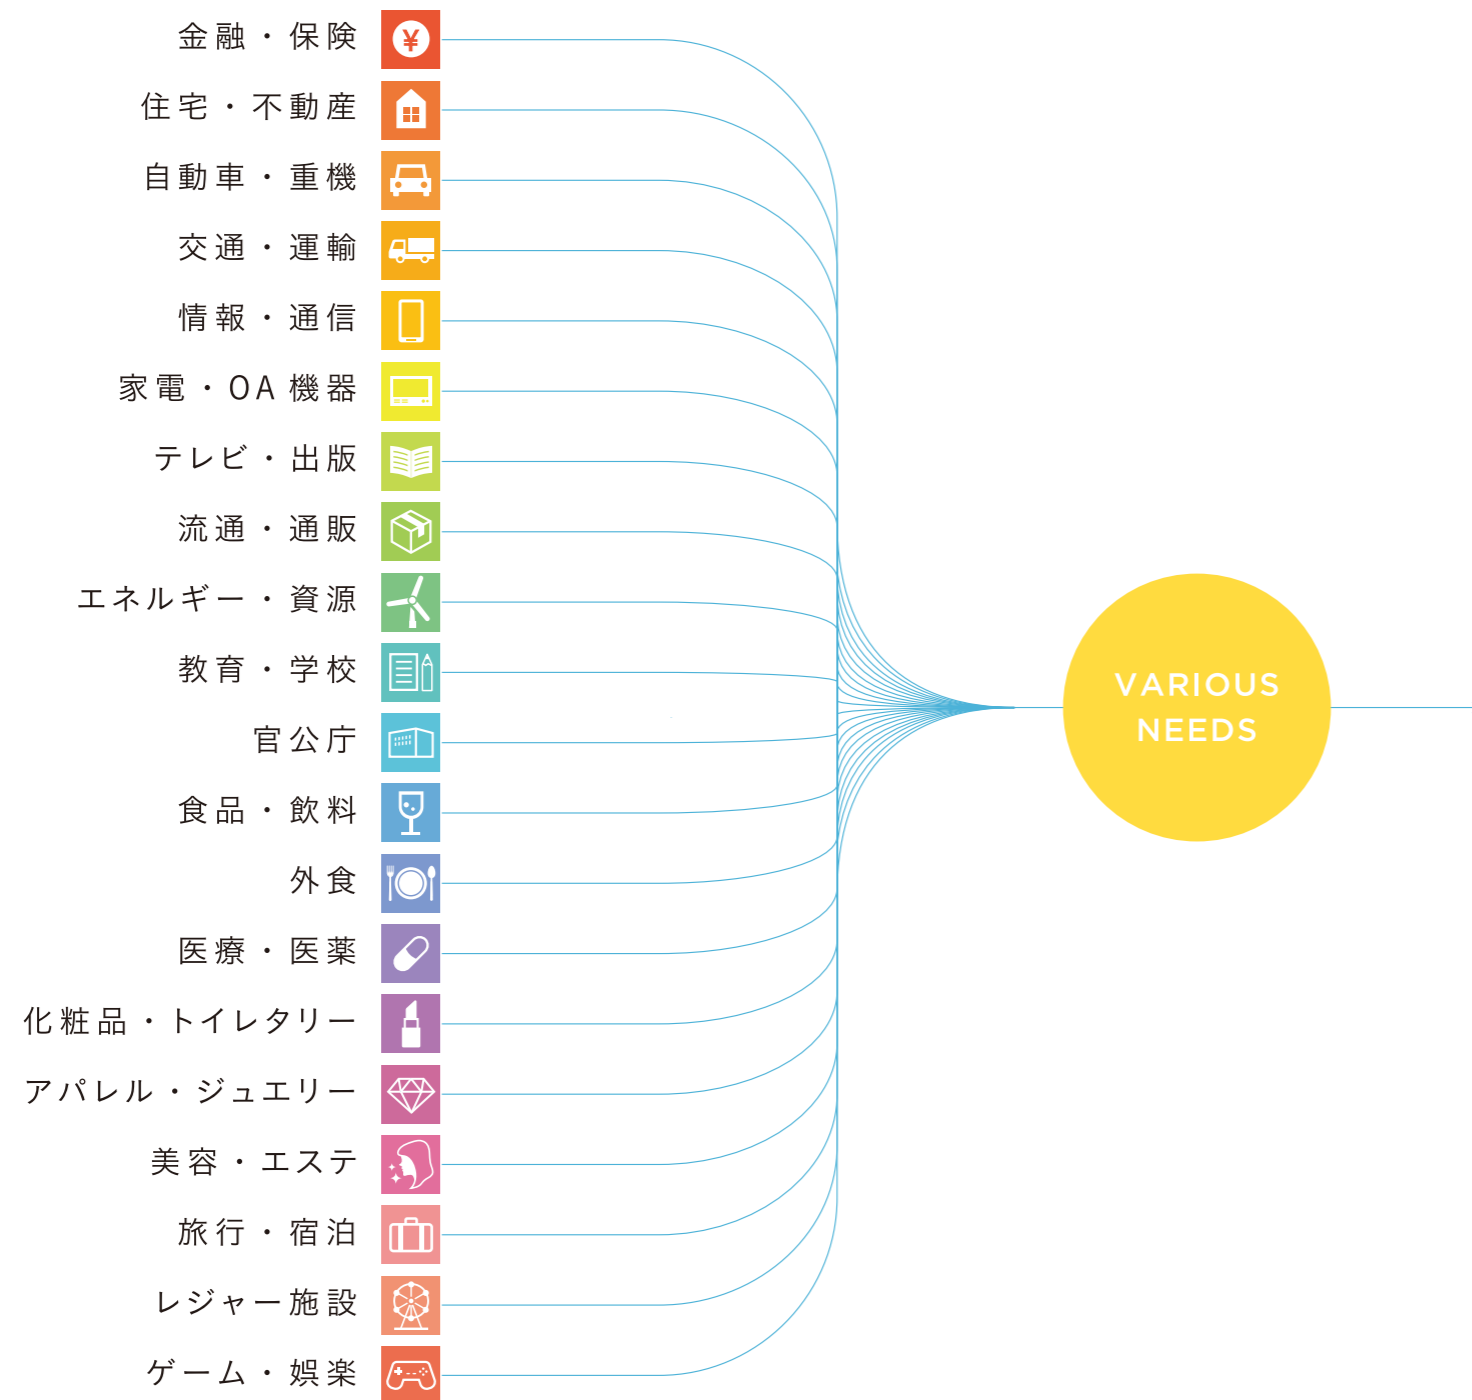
金融・保険
住宅・不動産
自動車・重機
交通・運輸
情報・通信
家電・OA機器
テレビ・出版
流通・通販
エネルギー・資源
教育・学校
官公庁
食品・飲料
外食
医療・医薬
化粧品・トイレタリー
アパレル・ジュエリー
美容・エステ
旅行・宿泊
レジャー施設
ゲーム・娯楽

VARIOUS NEEDS